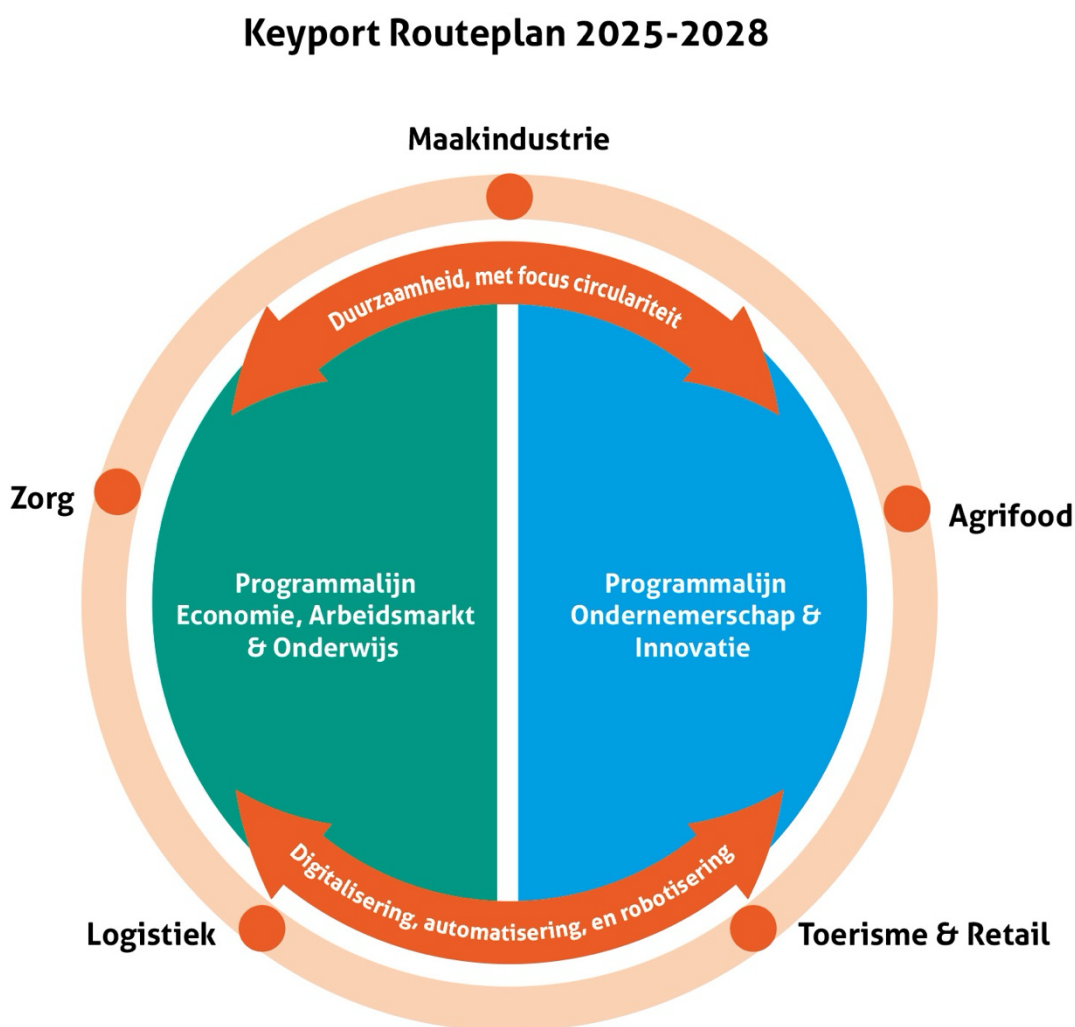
Keyport Routeplan 2025-2028

Maakindustrie

Duurzaamheid, met focus circulariteit

Zorg

Agrifood

Programmalijn Economie, Arbeidsmarkt & Onderwijs

Programmalijn Ondernemerschap & Innovatie

Digitalisering, automatisering, en robotisering

Logistiek

Toerisme & Retail